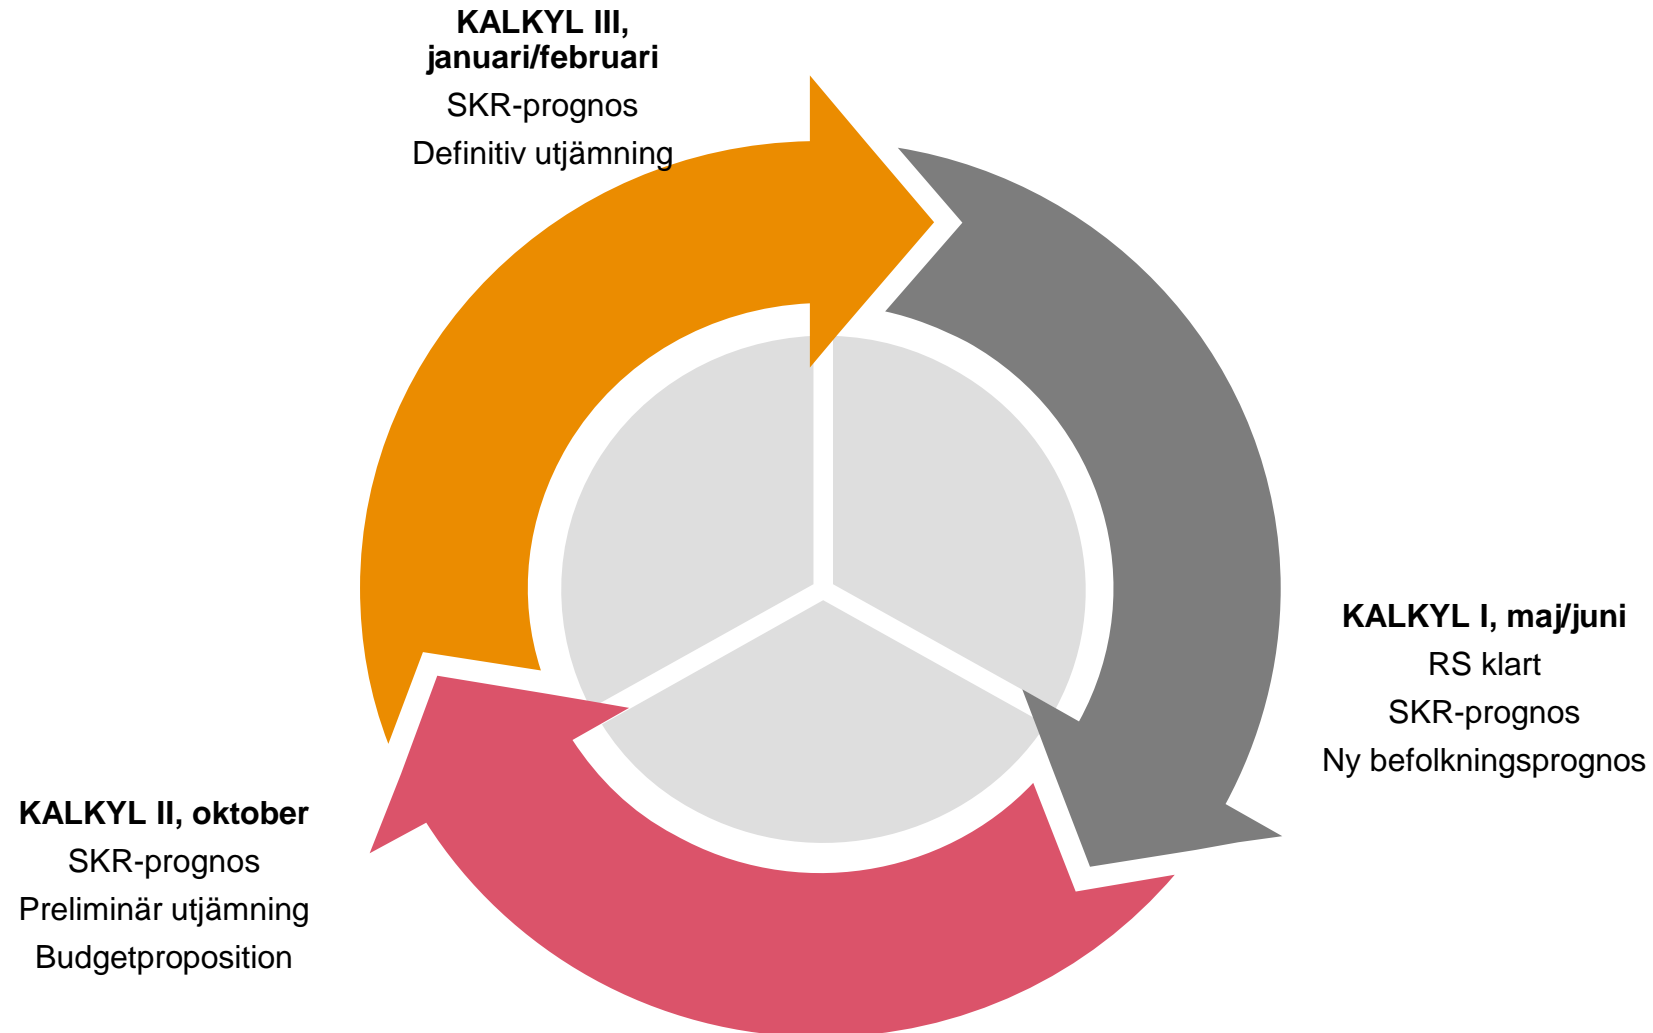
**KALKYL III, januari/februari**

SKR-prognos

Definitiv utjämning

**KALKYL I, maj/juni**

RS klart

SKR-prognos

Ny befolkningsprognos

**KALKYL II, oktober**

SKR-prognos

Preliminär utjämning

Budgetproposition